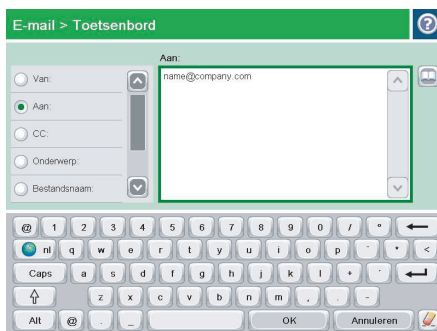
E-mail > Toetsenbord

?

Aan:

Van:

Aan:

CC:

Onderwerp:

Bestandsnaam:

name@company.com

@ 1 2 3 4 5 6 7 8 9 0 / °

nl q w e r t y u i o p ` * <

Caps a s d f g h j k l + ´

z x c v b n m , . -

Alt @ _ OK Annuleren